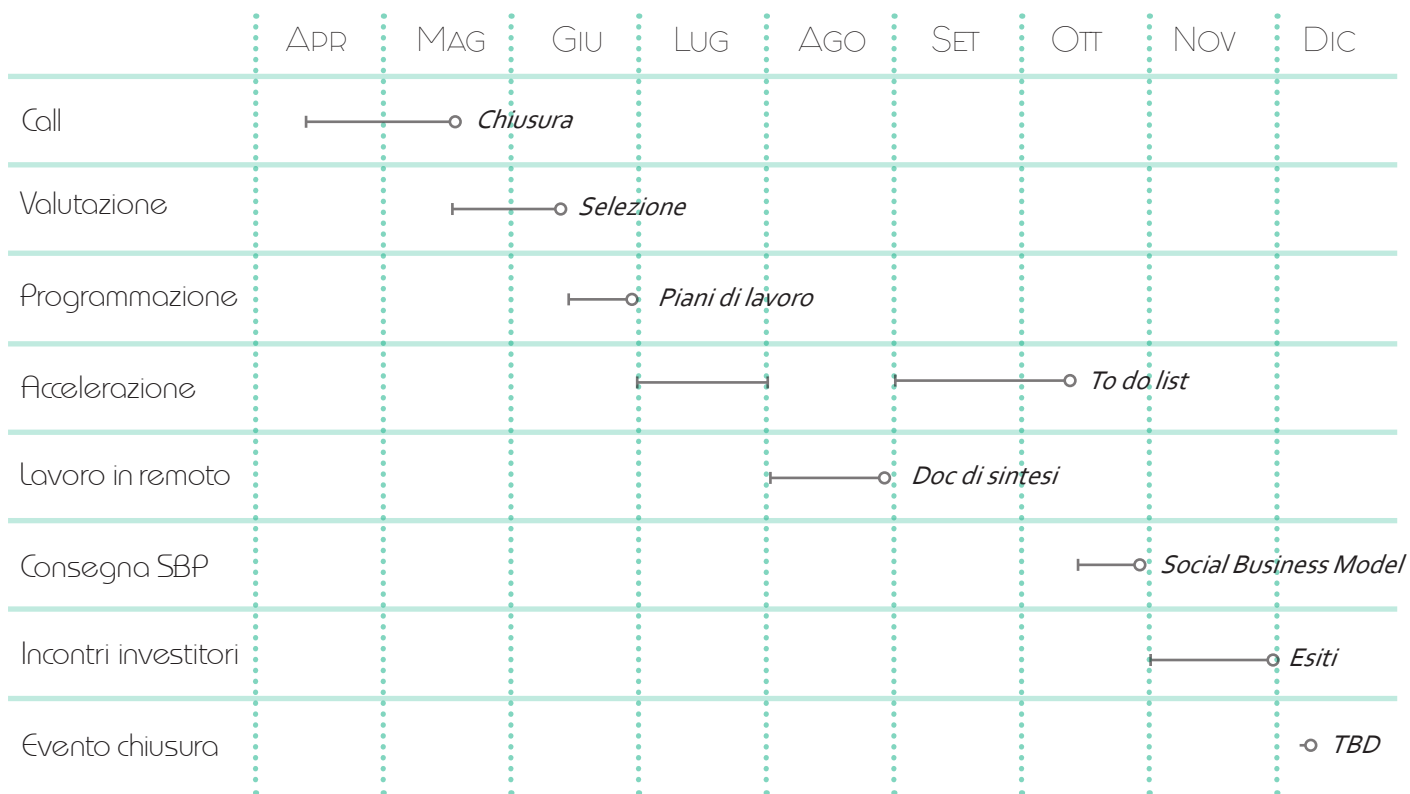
| | APR | MAG | GIU | LUG | AGO | SET | OTT | NOV | DIC |
|---|---|---|---|---|---|---|---|---|---|
| Call | Chiusura | | | | | | | | |
| Valutazione | | Selezione | | | | | | | |
| Programmazione | | | Piani di lavoro | | | | | | |
| Accelerazione | | | | | | To do list | | | |
| Lavoro in remoto | | | | | Doc di sintesi | | | | |
| Consegna SBP | | | | | | | Social Business Model | | |
| Incontri investitori | | | | | | | | Esiti | |
| Evento chiusura | | | | | | | | | TBD |